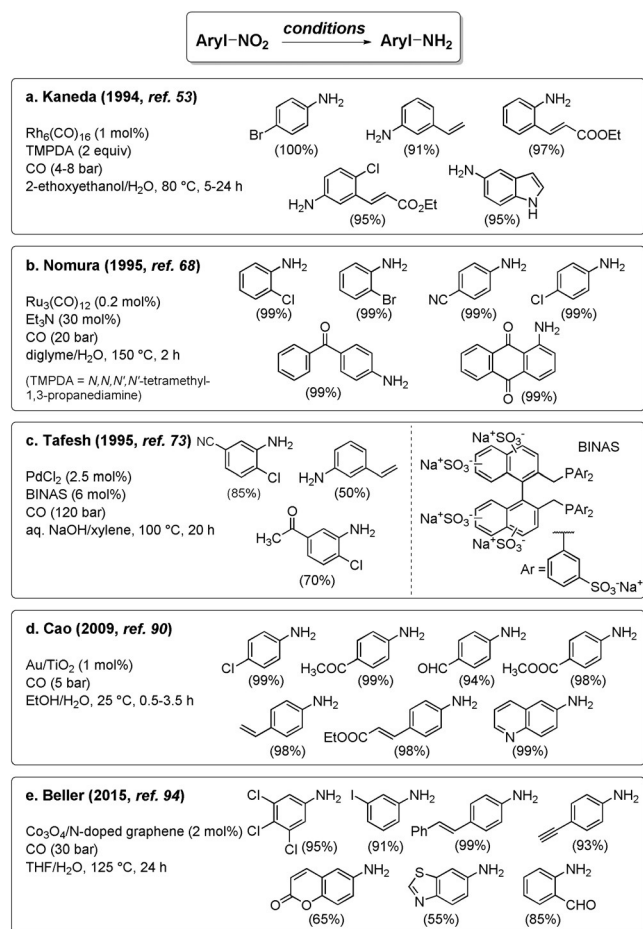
Aryl−NO$_2$ $\xrightarrow{\textit{conditions}}$ Aryl−NH$_2$

**a. Kaneda (1994, *ref. 53*)**

Rh$_6$(CO)$_{16}$ (1 mol%)
TMPDA (2 equiv)
CO (4-8 bar)
2-ethoxyethanol/H$_2$O, 80 °C, 5-24 h

Br NH$_2$ (100%)
H$_2$N (91%)
NH$_2$ COOEt (97%)
Cl H$_2$N CO$_2$Et (95%)
H$_2$N N H (95%)

**b. Nomura (1995, *ref. 68*)**

Ru$_3$(CO)$_{12}$ (0.2 mol%)
Et$_3$N (30 mol%)
CO (20 bar)
diglyme/H$_2$O, 150 °C, 2 h
(TMPDA = *N,N,N',N'*-tetramethyl-1,3-propanediamine)

NH$_2$ Cl (99%)
NH$_2$ Br (99%)
NC NH$_2$ (99%)
Cl NH$_2$ (99%)
O NH$_2$ (99%)
O NH$_2$ O (99%)

**c. Tafesh (1995, *ref. 73*)**

PdCl$_2$ (2.5 mol%)
BINAS (6 mol%)
CO (120 bar)
aq. NaOH/xylene, 100 °C, 20 h

NC NH$_2$ Cl (85%)
H$_2$N (50%)
O H$_3$C NH$_2$ Cl (70%)

Na$^+$SO$_3^-$ BINAS
Na$^+$SO$_3^-$ PAr$_2$
Na$^+$SO$_3^-$ PAr$_2$
Na$^+$SO$_3^-$
Ar = SO$_3^-$Na$^+$

**d. Cao (2009, *ref. 90*)**

Au/TiO$_2$ (1 mol%)
CO (5 bar)
EtOH/H$_2$O, 25 °C, 0.5-3.5 h

Cl NH$_2$ (99%)
H$_3$COC NH$_2$ (99%)
OHC NH$_2$ (94%)
H$_3$COOC NH$_2$ (98%)
NH$_2$ (98%)
EtOOC NH$_2$ (98%)
N NH$_2$ (99%)

**e. Beller (2015, *ref. 94*)**

Co$_3$O$_4$/N-doped graphene (2 mol%)
CO (30 bar)
THF/H$_2$O, 125 °C, 24 h

Cl Cl Cl NH$_2$ (95%)
I NH$_2$ (91%)
Ph NH$_2$ (99%)
NH$_2$ (93%)
O O NH$_2$ (65%)
S N NH$_2$ (55%)
NH$_2$ CHO (85%)